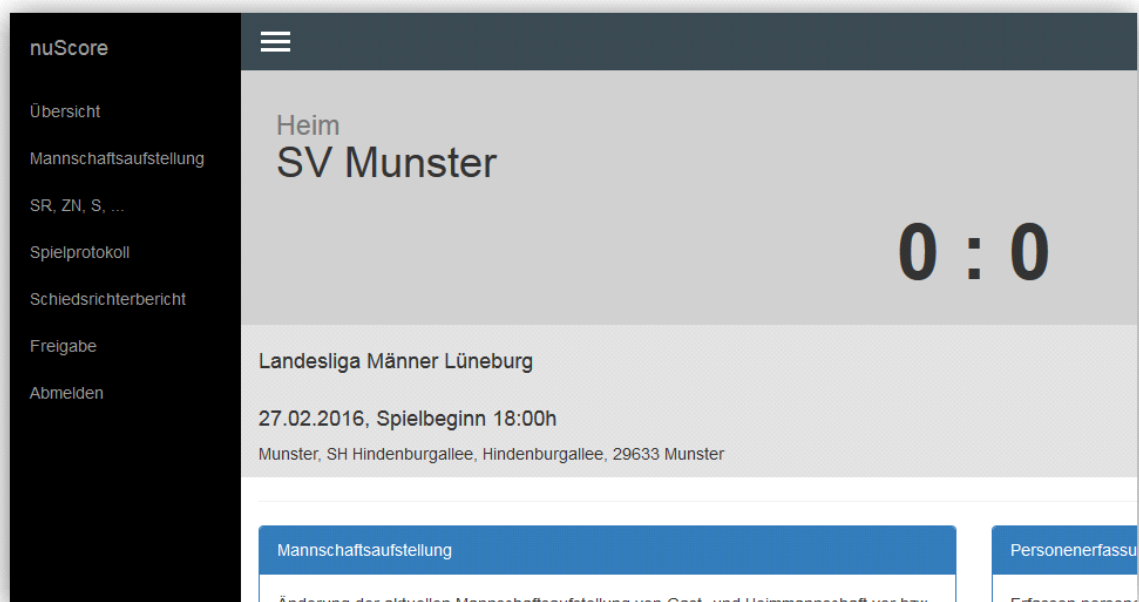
nuScore

Übersicht

Mannschaftsaufstellung

SR, ZN, S, ...

Spielprotokoll

Schiedsrichterbericht

Freigabe

Abmelden

Heim

SV Munster

0 : 0

Landesliga Männer Lüneburg

27.02.2016, Spielbeginn 18:00h

Munster, SH Hindenburgallee, Hindenburgallee, 29633 Munster

Mannschaftsaufstellung

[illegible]

Personenerfassu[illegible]

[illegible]